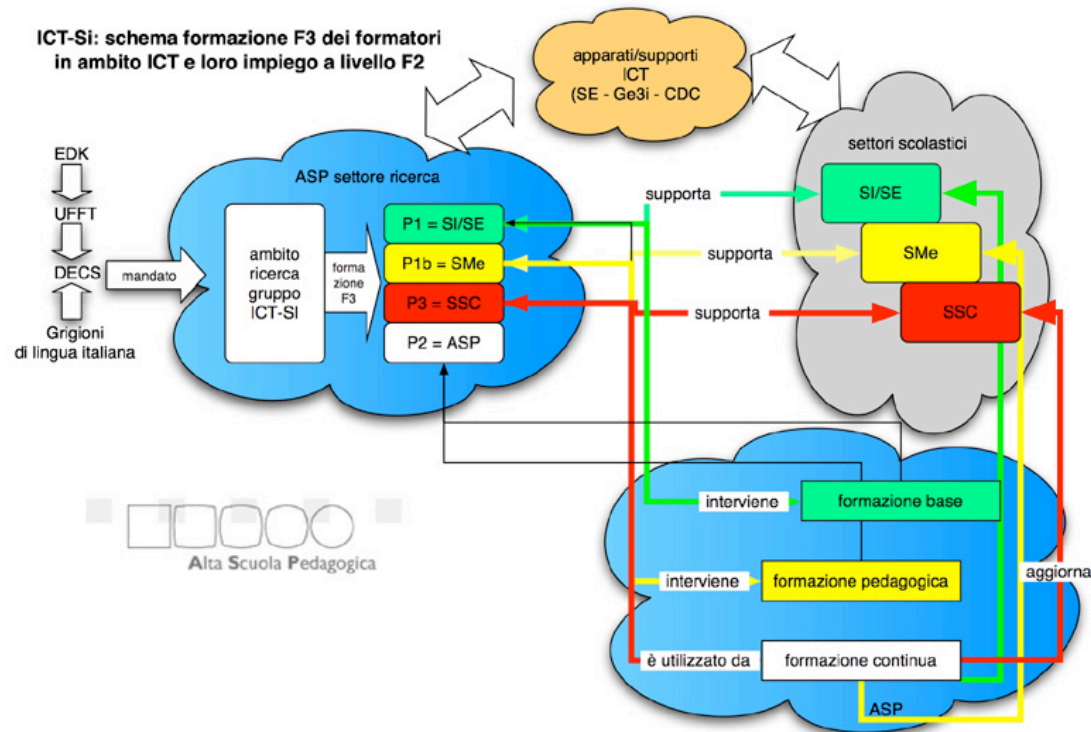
ICT-Si: schema formazione F3 dei formatori in ambito ICT e loro impiego a livello F2

apparati/supporti ICT (SE - Ge3i - CDC

settori scolastici

EDK

UFFT

DECS

Grigioni di lingua italiana

mandato

ASP settore ricerca

ambito ricerca gruppo ICT-SI

formazione F3

P1 = SI/SE

P1b = SMe

P3 = SSC

P2 = ASP

supporta

supporta

supporta

SI/SE

SMe

SSC

Alta Scuola Pedagogica

interviene

formazione base

interviene

formazione pedagogica

è utilizzato da

formazione continua

aggiorna

ASP